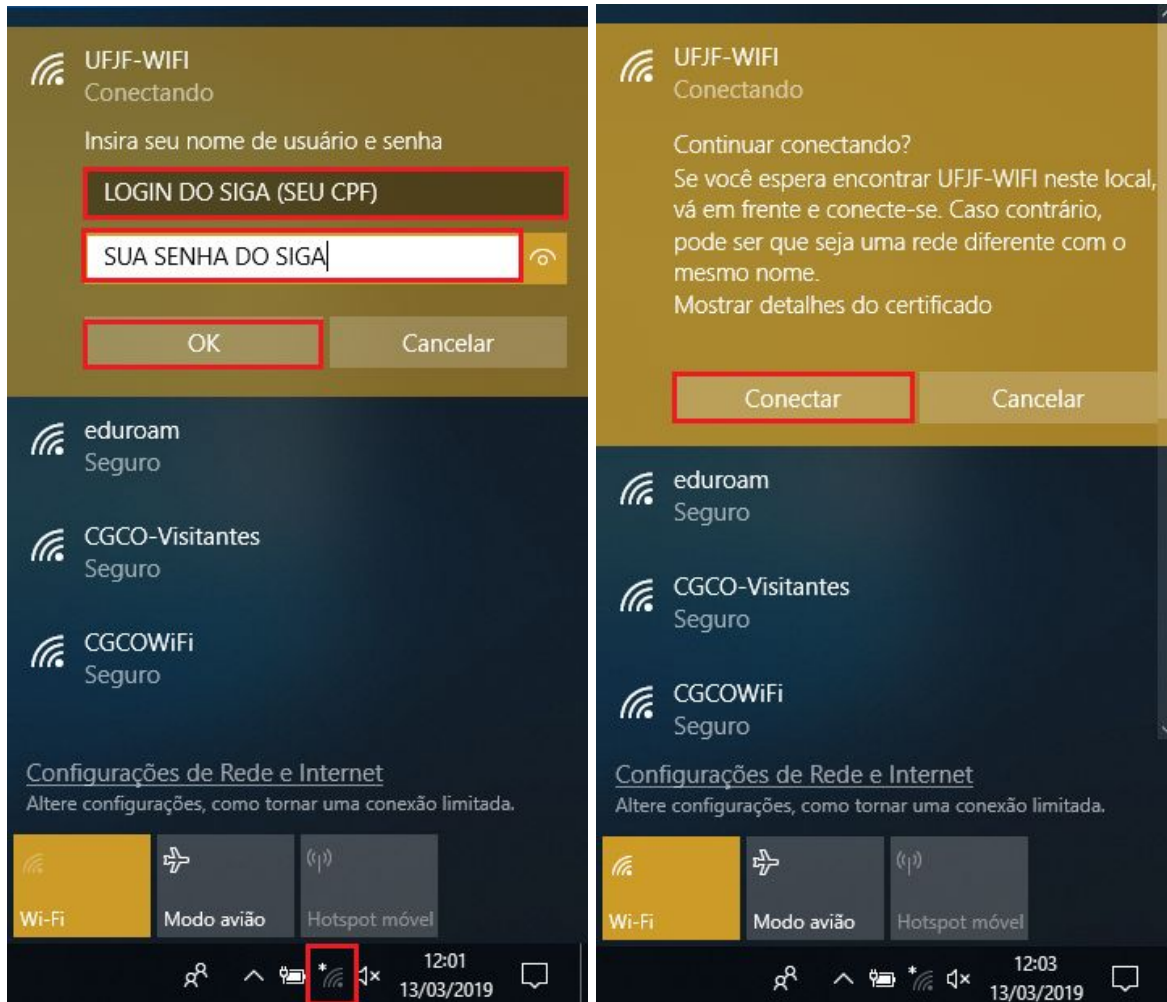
UFJF-WIFI
Conectando

Insira seu nome de usuário e senha

LOGIN DO SIGA (SEU CPF)

SUA SENHA DO SIGA

OK

Cancelar

eduroam
Seguro

CGCO-Visitantes
Seguro

CGCOWiFi
Seguro

Configurações de Rede e Internet
Altere configurações, como tornar uma conexão limitada.

Wi-Fi

Modo avião

Hotspot móvel

12:01
13/03/2019

UFJF-WIFI
Conectando

Continuar conectando?
Se você espera encontrar UFJF-WIFI neste local, vá em frente e conecte-se. Caso contrário, pode ser que seja uma rede diferente com o mesmo nome.
Mostrar detalhes do certificado

Conectar

Cancelar

eduroam
Seguro

CGCO-Visitantes
Seguro

CGCOWiFi
Seguro

Configurações de Rede e Internet
Altere configurações, como tornar uma conexão limitada.

Wi-Fi

Modo avião

Hotspot móvel

12:03
13/03/2019